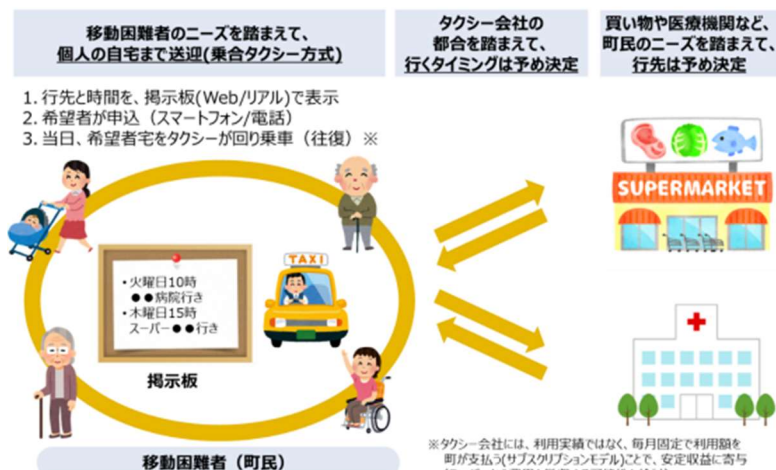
移動困難者のニーズを踏まえて、個人の自宅まで送迎(乗合タクシー方式)

タクシー会社の都合を踏まえて、行くタイミングは予め決定

買い物や医療機関など、町民のニーズを踏まえて、行先は予め決定

1. 行先と時間を、掲示板(Web/リアル)で表示
2. 希望者が申込(スマートフォン/電話)
3. 当日、希望者宅をタクシーが回り乗車(往復) ※

TAXI

・火曜日10時
●●病院行き
・木曜日15時
スーパー●●行き

掲示板

SUPERMARKET

移動困難者(町民)

※タクシー会社には、利用実績ではなく、毎月固定で利用額を町が支払う(サブスクリプションモデル)ことで、安定収益に寄与
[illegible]